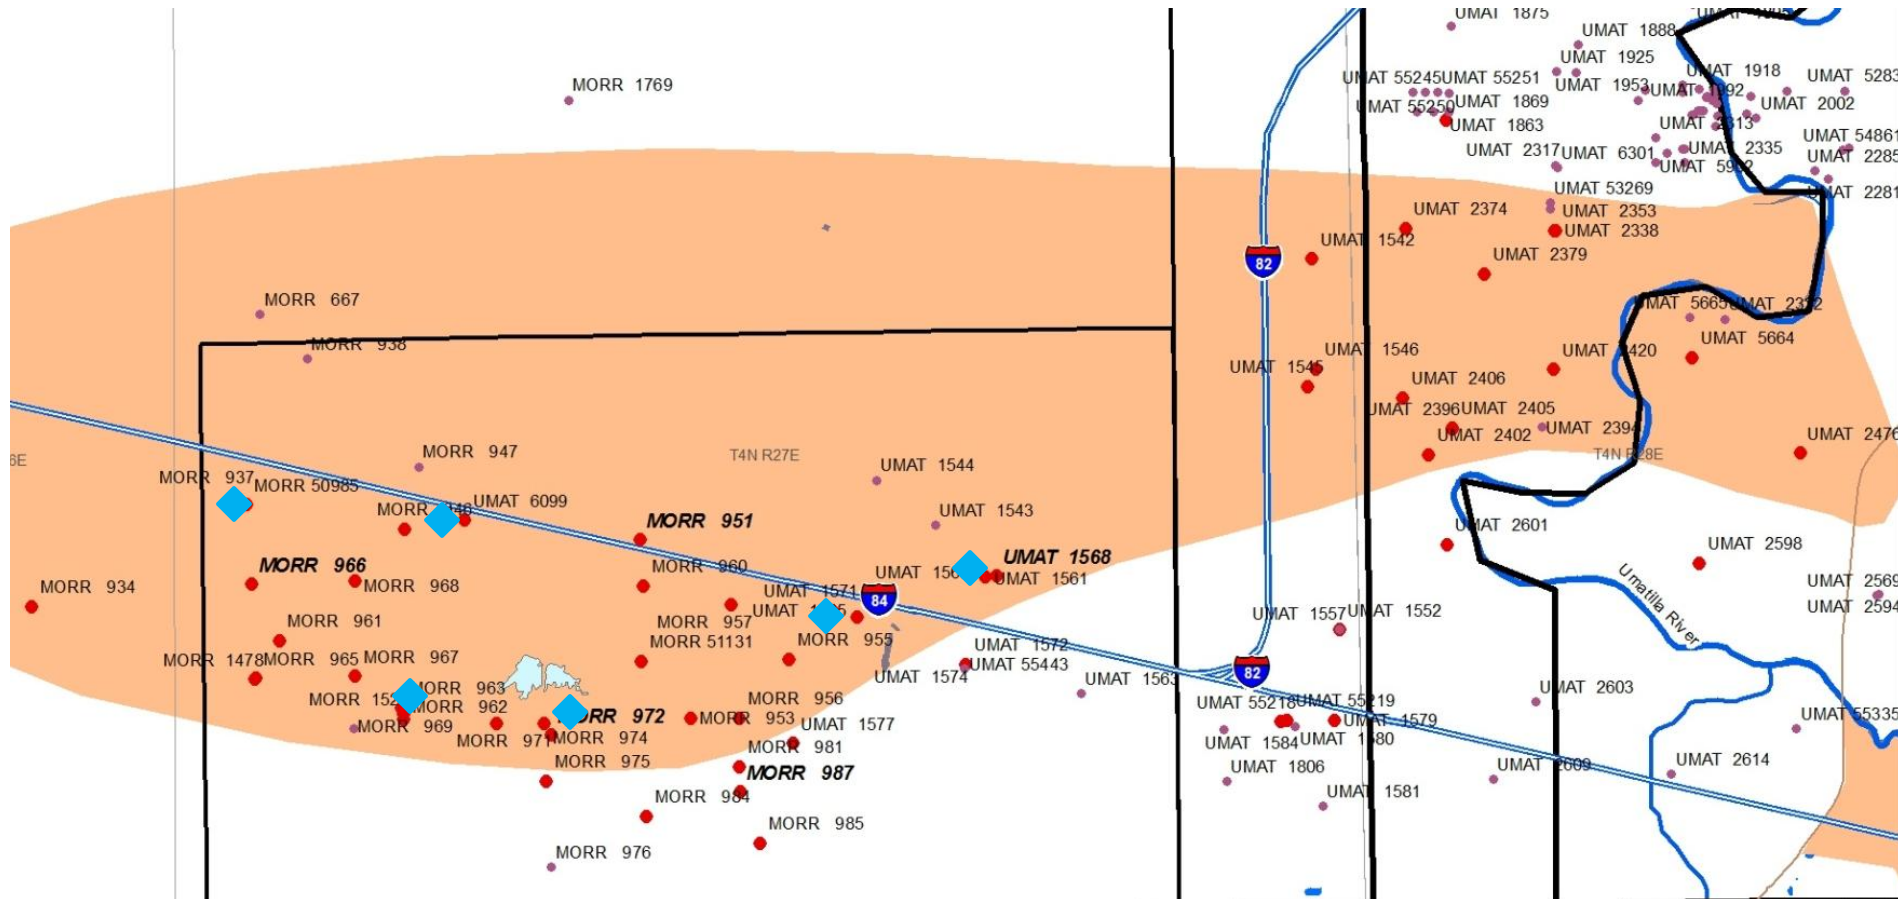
UMAT 1875
UMAT 1888
UMAT 1925
UMAT 55245UMAT 55251
UMAT 1953
UMAT 1918
UMAT 5283
UMAT 55250UMAT 1869
UMAT 2002
UMAT 1863
UMAT 2313
UMAT 54861
UMAT 2317UMAT 6301
UMAT 2335
UMAT 2285
UMAT 5962
UMAT 2281
UMAT 53269
UMAT 2374
UMAT 2353
UMAT 2338
UMAT 1542
UMAT 2379
MORR 1769
MORR 667
MORR 938
82
UMAT 5665UMAT 2372
UMAT 5664
UMAT 1546
UMAT 2420
UMAT 1545
UMAT 2406
UMAT 2396UMAT 2405
UMAT 2402
UMAT 2394
UMAT 2476
T4N R28E
6E
MORR 947
T4N R27E
UMAT 1544
MORR 937
MORR 50985
MORR 940
UMAT 6099
UMAT 1543
MORR 951
UMAT 2601
UMAT 1568
UMAT 2598
MORR 966
MORR 960
UMAT 1561
UMAT 2569
MORR 934
MORR 968
UMAT 1571
UMAT 1565
84
UMAT 2594
MORR 957
UMAT 1557UMAT 1552
MORR 961
MORR 51131
MORR 955
Umatilla River
MORR 1478MORR 965 MORR 967
UMAT 1572
UMAT 55443
82
UMAT 1574
UMAT 1563
UMAT 2603
MORR 1520
MORR 963
MORR 956
UMAT 55218UMAT 55219
UMAT 55335
MORR 962
MORR 972
MORR 953
UMAT 1577
UMAT 1579
MORR 969
MORR 971MORR 974
UMAT 1584UMAT 1580
MORR 981
UMAT 2614
MORR 975
UMAT 1806
UMAT 2609
MORR 987
MORR 984
UMAT 1581
MORR 985
MORR 976